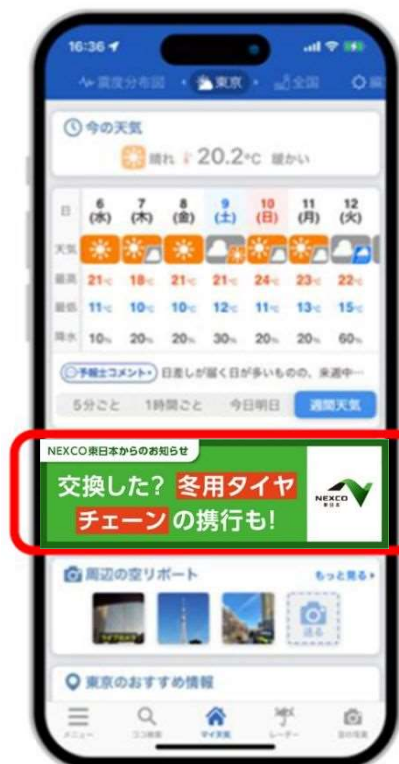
16:36

震度分布図 東京 全国

今の天気

晴れ 20.2°C 暖かい

| 日 | 6 (水) | 7 (木) | 8 (金) | 9 (土) | 10 (日) | 11 (月) | 12 (火) |
|---|---|---|---|---|---|---|---|
| 天気 | | | | | | | |
| 最高 | 21°C | 18°C | 21°C | 21°C | 24°C | 23°C | 22°C |
| 最低 | 11°C | 10°C | 10°C | 12°C | 11°C | 13°C | 15°C |
| 降水 | 10% | 20% | 20% | 30% | 20% | 20% | 60% |

予報士コメント 日差しが届く日が多いものの、来週中…

5分ごと 1時間ごと 今日明日 週間天気

NEXCO東日本からのお知らせ

交換した? 冬用タイヤ チェーン の携行も!

NEXCO 東日本

周辺の空リポート もっと見る

送る

東京のおすすめ情報

メニュー ココ検索 マイ天気 レーダー 空の写真